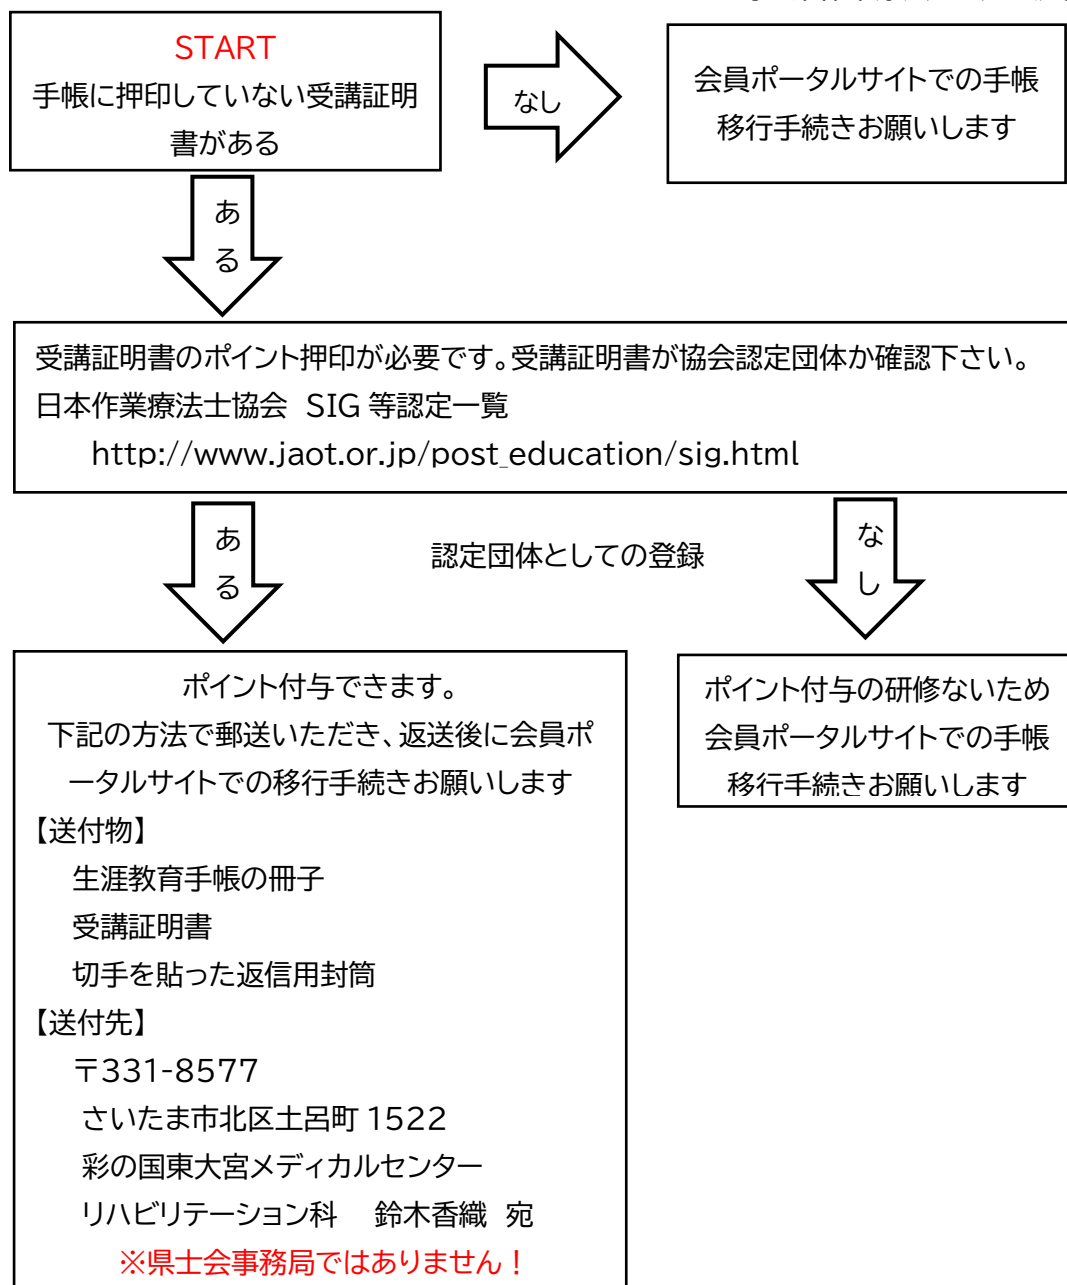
START
手帳に押印していない受講証明書がある

なし

会員ポータルサイトでの手帳移行手続きお願いします

ある

受講証明書のポイント押印が必要です。受講証明書が協会認定団体か確認下さい。
日本作業療法士協会　SIG 等認定一覧
http://www.jaot.or.jp/post_education/sig.html

ある

認定団体としての登録

なし

ポイント付与できます。
下記の方法で郵送いただき、返送後に会員ポータルサイトでの移行手続きお願いします
【送付物】
生涯教育手帳の冊子
受講証明書
切手を貼った返信用封筒
【送付先】
〒331-8577
さいたま市北区土呂町 1522
彩の国東大宮メディカルセンター
リハビリテーション科　鈴木香織　宛
※県士会事務局ではありません！

ポイント付与の研修ないため会員ポータルサイトでの手帳移行手続きお願いします